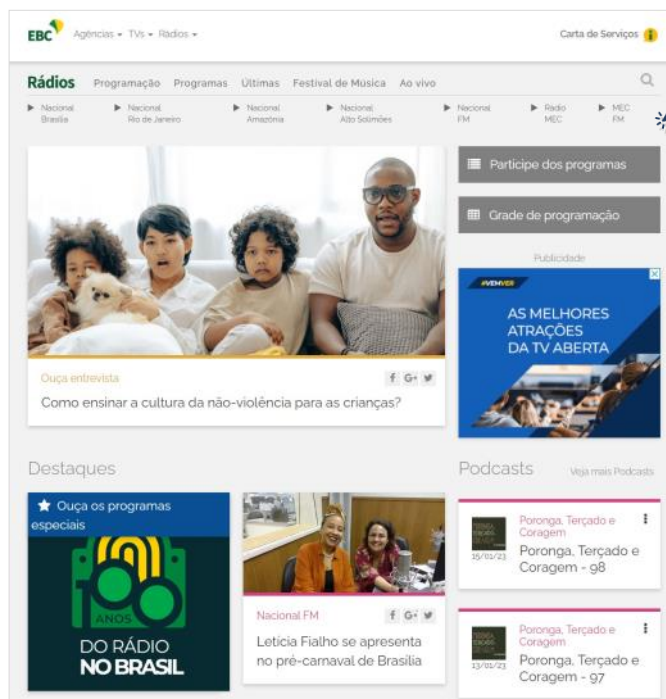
EBC Agências ▾ TVs ▾ Rádios ▾

Carta de Serviços

Rádios Programação Programas Últimas Festival de Música Ao vivo

▶ Nacional Brasília ▶ Nacional Rio de Janeiro ▶ Nacional Amazônia ▶ Nacional Alto Solimões ▶ Nacional FM ▶ Rádio MEC ▶ MEC FM

Participe dos programas

Grade de programação

Publicidade

#VEMVER

AS MELHORES ATRAÇÕES DA TV ABERTA

Ouça entrevista

f G+

Como ensinar a cultura da não-violência para as crianças?

Destaques

Ouça os programas especiais

100 ANOS DO RÁDIO NO BRASIL

Nacional FM

f G+

Leticia Fialho se apresenta no pré-carnaval de Brasília

Podcasts

Veja mais Podcasts

15/01/23

Poronga, Terçado e Coragem

Poronga, Terçado e Coragem - 98

13/01/23

Poronga, Terçado e Coragem

Poronga, Terçado e Coragem - 97